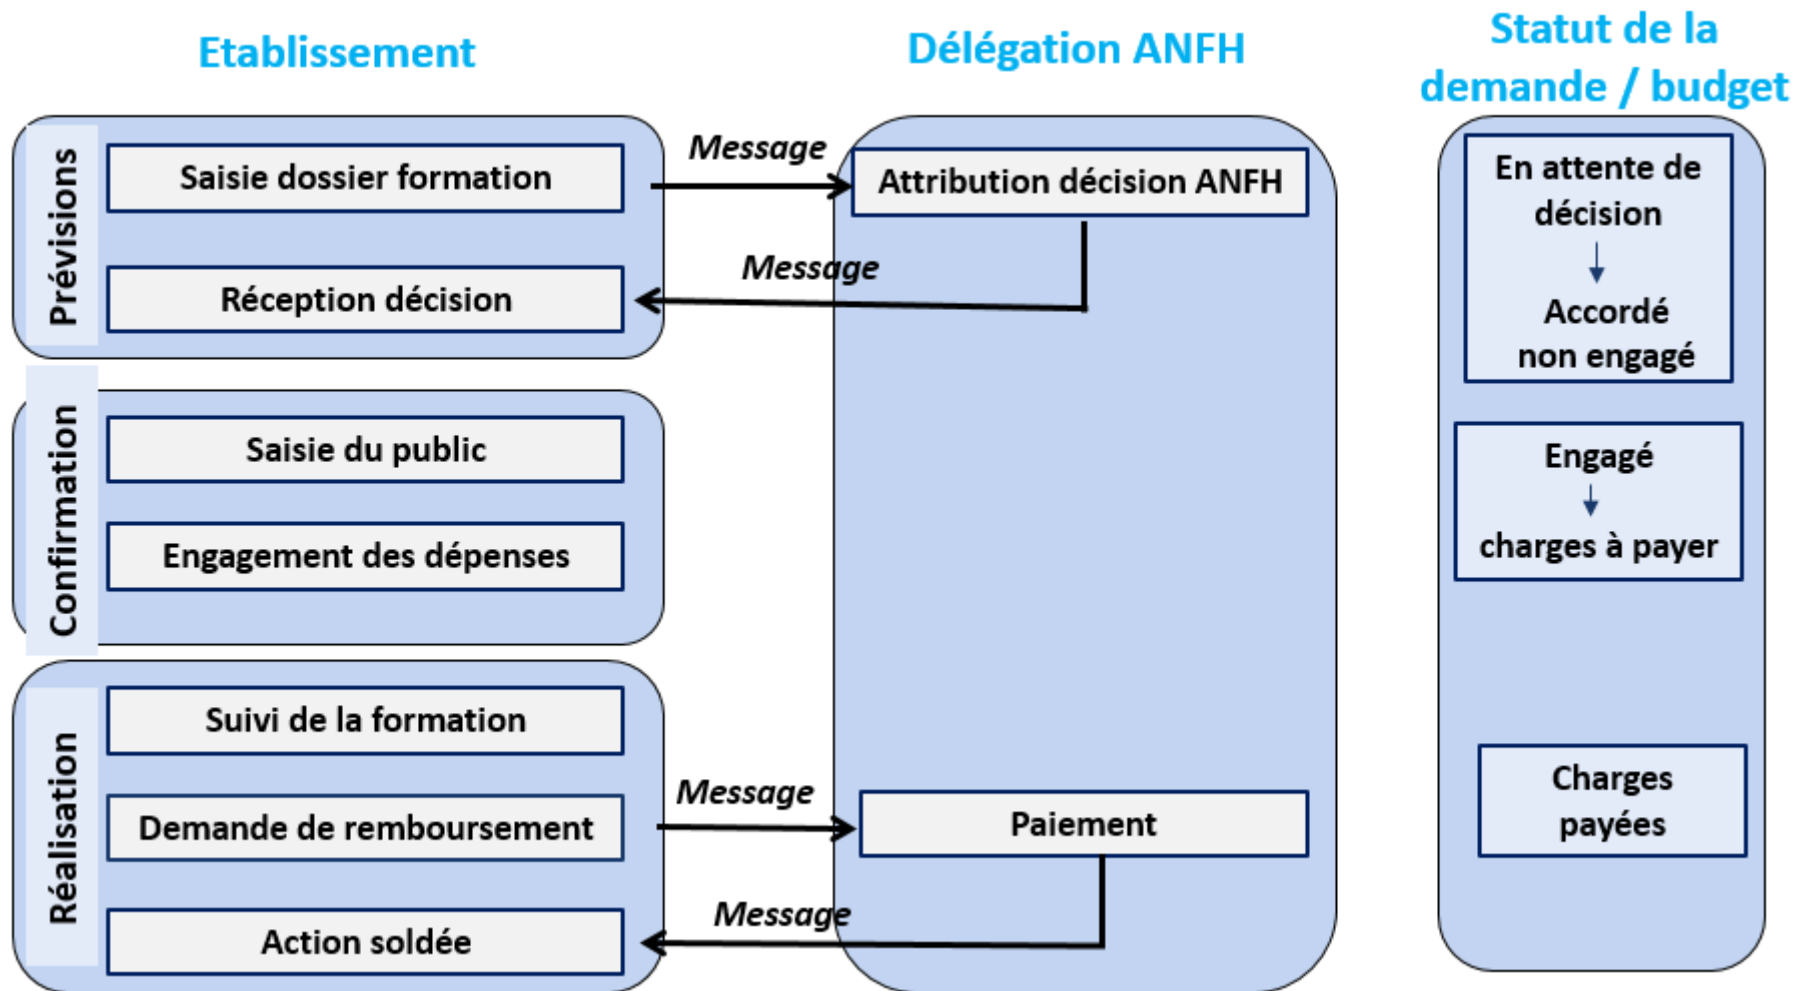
Etablissement

Délégation ANFH

Statut de la demande / budget

Prévisions

Saisie dossier formation

Message

Attribution décision ANFH

Message

Réception décision

En attente de décision

Accordé non engagé

Confirmation

Saisie du public

Engagement des dépenses

Engagé

charges à payer

Réalisation

Suivi de la formation

Demande de remboursement

Message

Paiement

Message

Action soldée

Charges payées